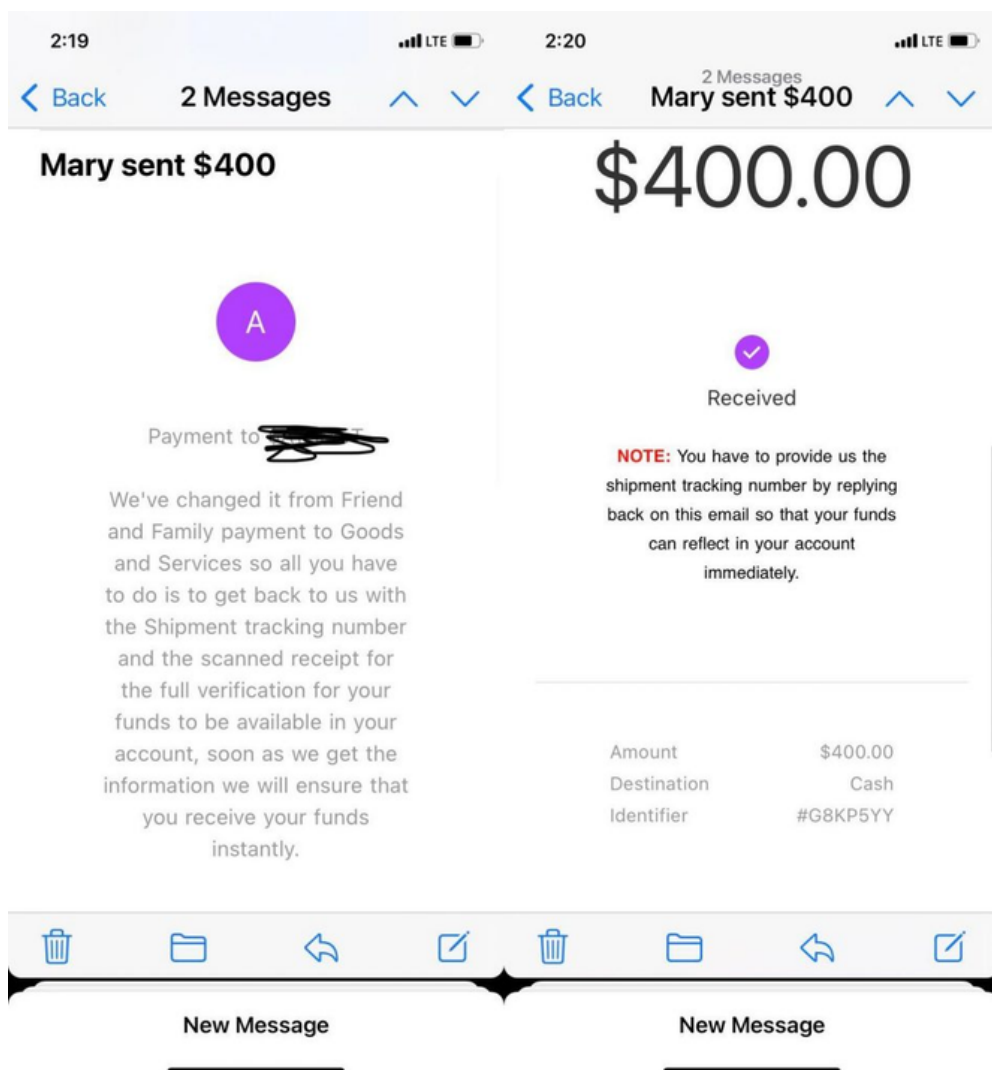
2:19

LTE

Back

2 Messages

Mary sent $400

A

Payment to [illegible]

We've changed it from Friend and Family payment to Goods and Services so all you have to do is to get back to us with the Shipment tracking number and the scanned receipt for the full verification for your funds to be available in your account, soon as we get the information we will ensure that you receive your funds instantly.

New Message

2:20

LTE

Back

2 Messages

Mary sent $400

$400.00

Received

NOTE: You have to provide us the shipment tracking number by replying back on this email so that your funds can reflect in your account immediately.

| | |
|---|---|
| Amount | $400.00 |
| Destination | Cash |
| Identifier | #G8KP5YY |

New Message